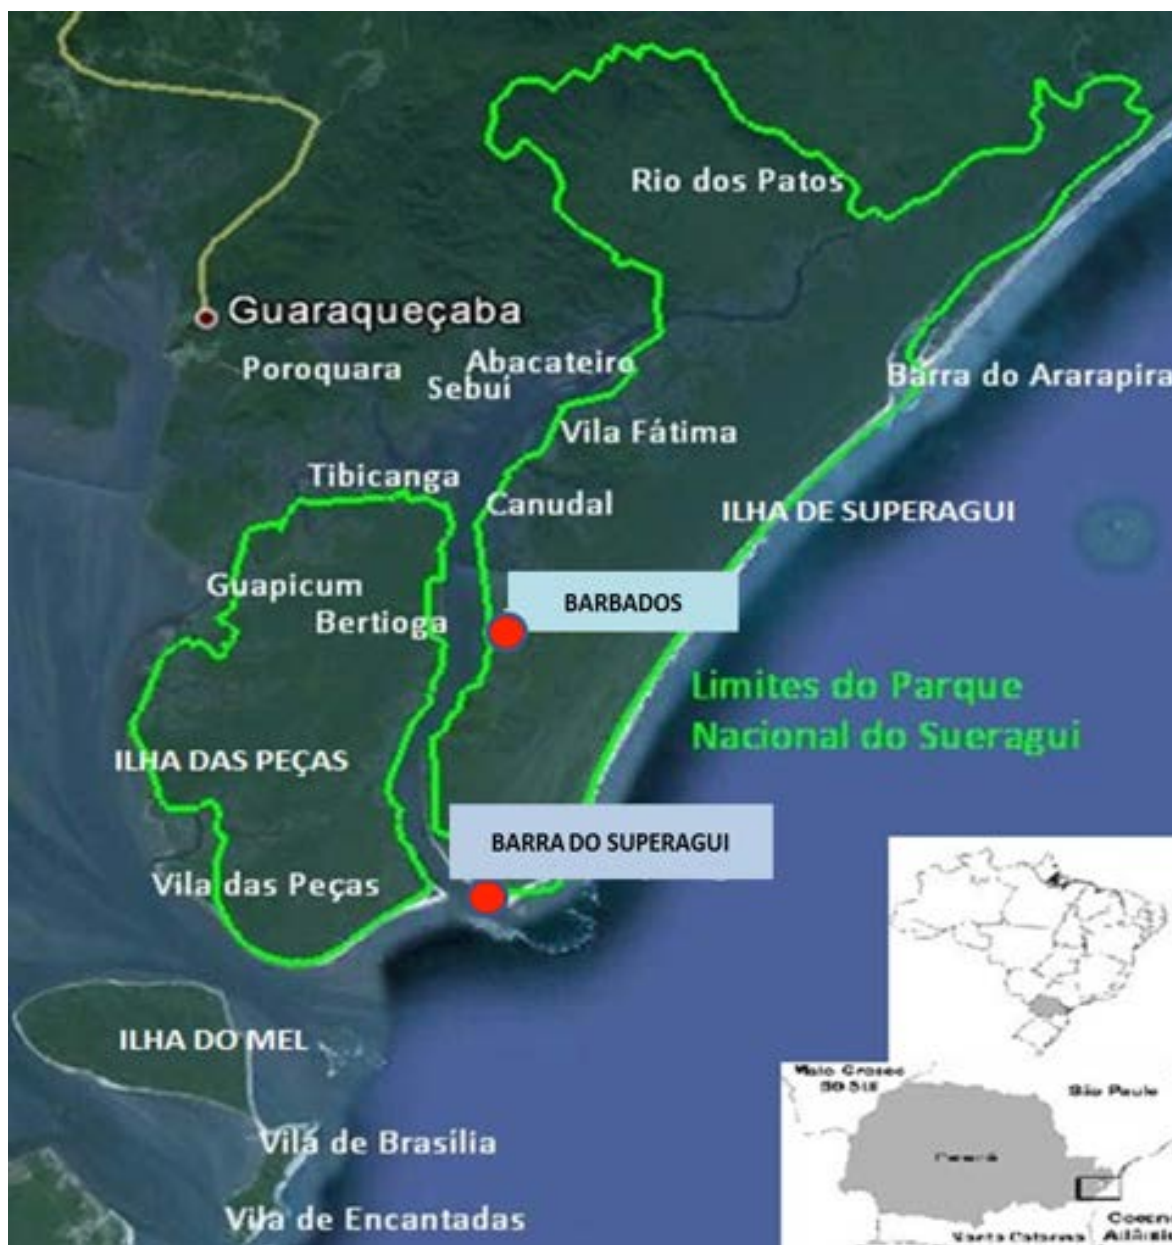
Rio dos Patos

Guaraqueçaba

Poroquara

Abacateiro

Sebuí

Barra do Ararapira

Vila Fátima

Tibicanga

Canudal

ILHA DE SUPERAGUI

Guapicum

BARBADOS

Bertioga

Limites do Parque Nacional do Sueragui

ILHA DAS PEÇAS

BARRA DO SUPERAGUI

Vila das Peças

ILHA DO MEL

Vila de Brasília

Vila de Encantadas

Mato Grosso do Sul

São Paulo

Paraná

Santa Catarina

Oceano Atlântico